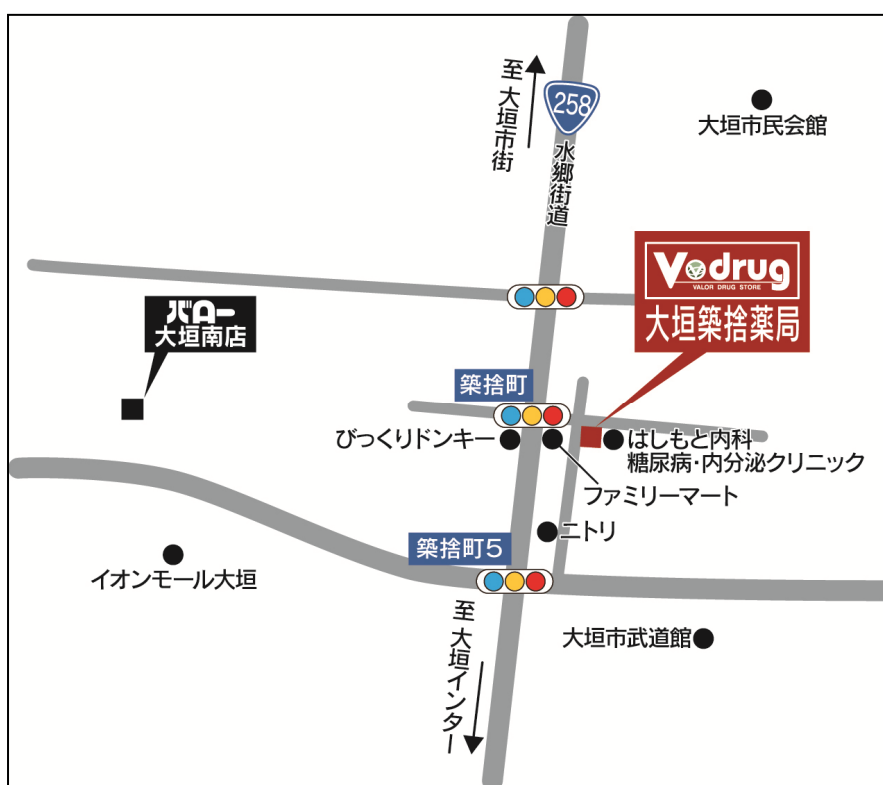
至大垣市街

258

水郷街道

大垣市民会館

Vdrug
VALOR DRUG STORE
大垣築捨薬局

バロー
大垣南店

築捨町

びっくりドンキー

はしもと内科
糖尿病・内分泌クリニック

ファミリーマート

ニトリ

築捨町5

イオンモール大垣

大垣市武道館

至大垣インター